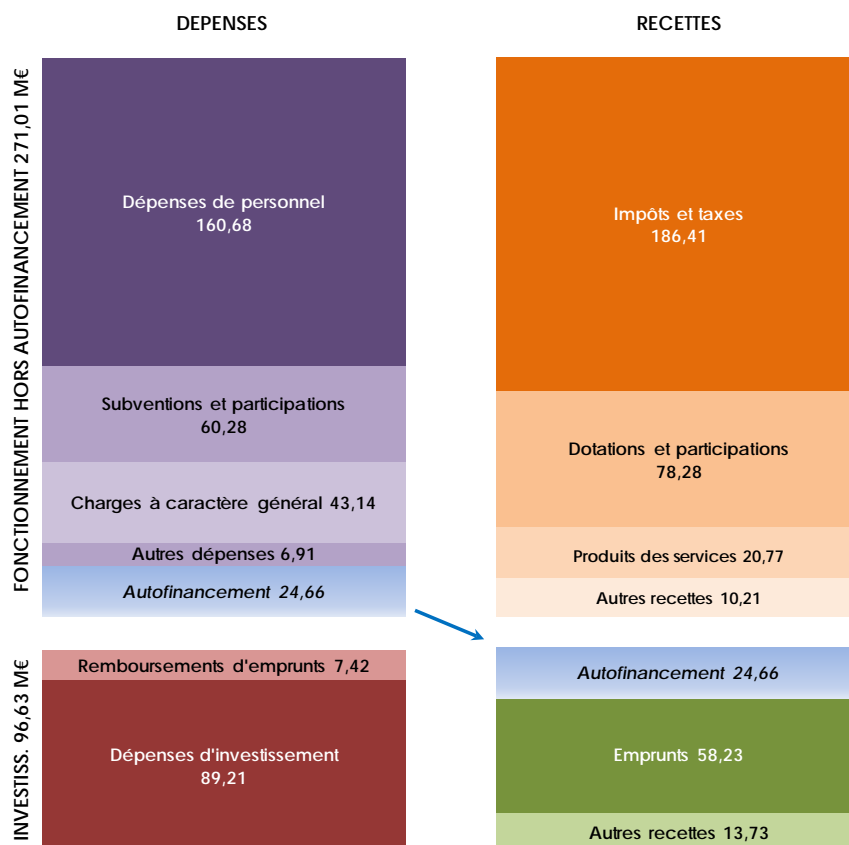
DEPENSES

RECETTES

FONCTIONNEMENT HORS AUTOFINANCEMENT 271,01 M€

Dépenses de personnel
160,68

Subventions et participations
60,28

Charges à caractère général 43,14

Autres dépenses 6,91

*Autofinancement 24,66*

Impôts et taxes
186,41

Dotations et participations
78,28

Produits des services 20,77

Autres recettes 10,21

INVESTISS. 96,63 M€

Remboursements d'emprunts 7,42

Dépenses d'investissement
89,21

*Autofinancement 24,66*

Emprunts 58,23

Autres recettes 13,73